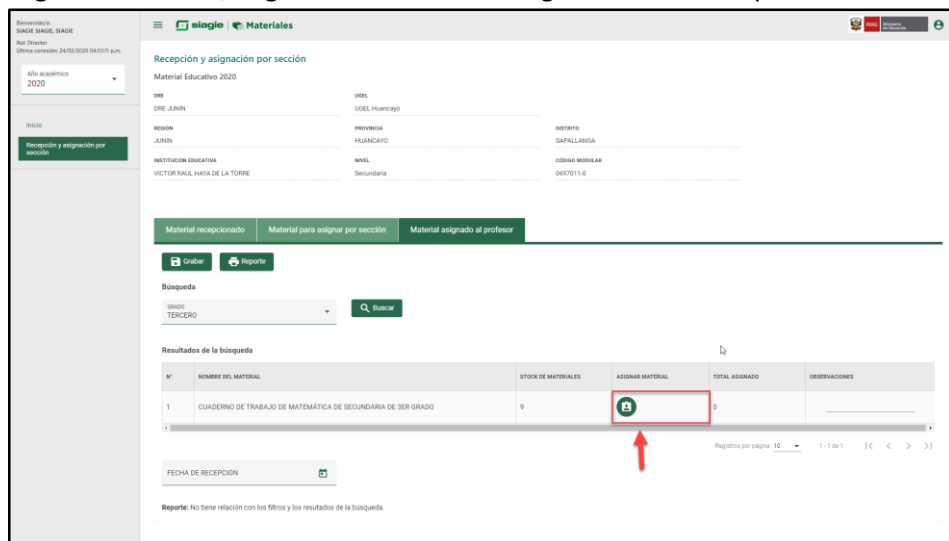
Bienvenido/a:
SIAGIE SIAGIE, SIAGIE
Rol: Director
Última conexión: 24/02/2020 04:03:11 p.m.

Año académico
2020

Inicio
Recepción y asignación por sección

siagie | Materiales

PERÚ Ministerio de Educación

Recepción y asignación por sección
Material Educativo 2020

DRE
DRE JUNÍN

UGEL
UGEL Huancayo

REGIÓN
JUNÍN

PROVINCIA
HUANCAYO

DISTRITO
SAPALLANGA

INSTITUCIÓN EDUCATIVA
VICTOR RAUL HAYA DE LA TORRE

NIVEL
Secundaria

CÓDIGO MODULAR
0697011-0

Material recepcionado | Material para asignar por sección | Material asignado al profesor

Grabar Reporte

Búsqueda

GRADO
TERCERO

Buscar

Resultados de la búsqueda

| N° | NOMBRE DEL MATERIAL | STOCK DE MATERIALES | ASIGNAR MATERIAL | TOTAL ASIGNADO | OBSERVACIONES |
|---|---|---|---|---|---|
| 1 | CUADERNO DE TRABAJO DE MATEMÁTICA DE SECUNDARIA DE 3ER GRADO | 9 | | 0 | |

Registros por página 10 1 - 1 de 1

FECHA DE RECEPCION

Reporte: No tiene relación con los filtros y los resutados de la búsqueda.